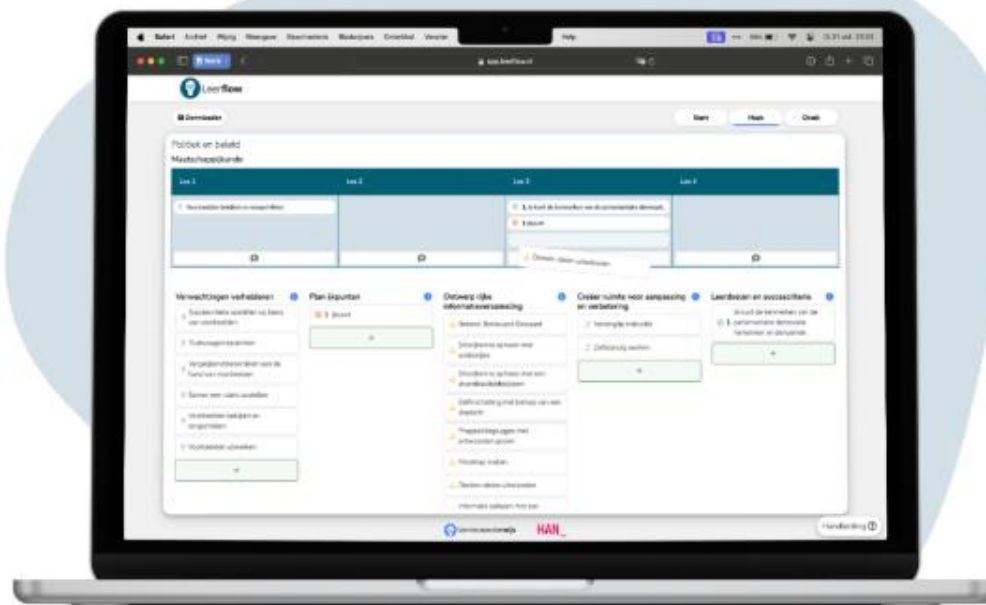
Safari Archief Wijzig Weergave Geschiedenis Bladwijzers Ontwikkel Venster Help

app.leerflow.nl

Leerflow

Start Maak Check

Politiek en beleid
Maatschappijkunde

Les 1 | Les 2 | Les 3 | Les 4

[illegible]

Verwachtingen verhelderen
Plan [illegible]
Ontwerp rijke informatievoorziening
Creëer ruimte voor aanpassing en verbetering
Leerdoelen en succescriteria

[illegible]

+

Handleiding

HAN_